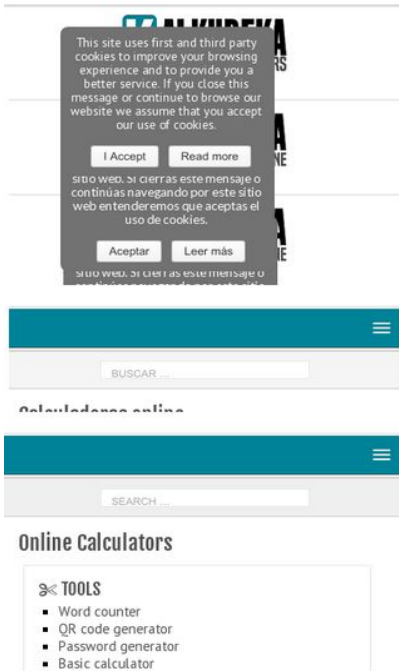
This site uses first and third party cookies to improve your browsing experience and to provide you a better service. If you close this message or continue to browse our website we assume that you accept our use of cookies.

I Accept Read more

sitio web. Si cierras este mensaje o continúas navegando por este sitio web entenderemos que aceptas el uso de cookies.

Aceptar Leer más

sitio web. Si cierras este mensaje o

BUSCAR ...

SEARCH ...

Online Calculators

TOOLS

- Word counter
- QR code generator
- Password generator
- Basic calculator